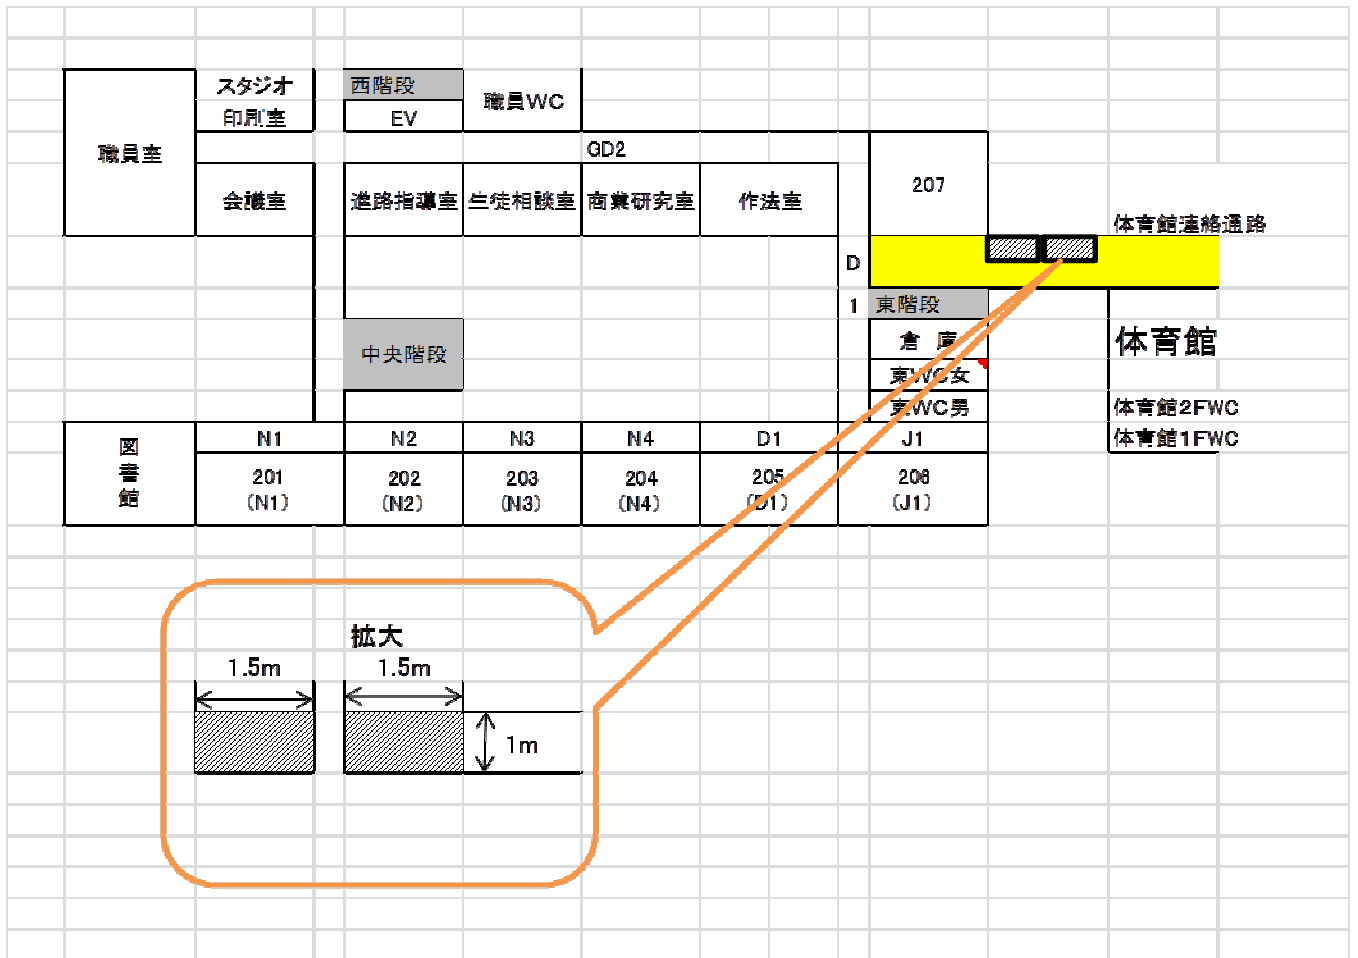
職員室

スタジオ

印刷室

西階段

EV

職員WC

GD2

会議室

進路指導室

生徒相談室

商業研究室

作法室

207

体育館連絡通路

D

1

東階段

倉　庫

東WC女

東WC男

体育館

体育館2FWC

体育館1FWC

中央階段

図書館

| N1 | N2 | N3 | N4 | D1 | J1 |
|---|---|---|---|---|---|
| 201 (N1) | 202 (N2) | 203 (N3) | 204 (N4) | 205 (D1) | 206 (J1) |

拡大

1.5m

1.5m

1m